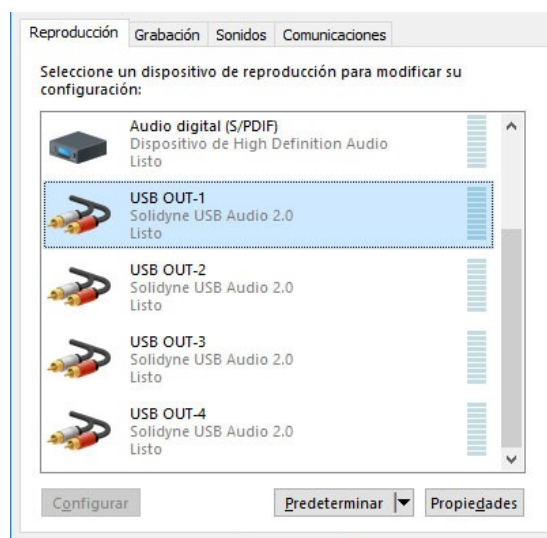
Reproducción Grabación Sonidos Comunicaciones

Seleccione un dispositivo de reproducción para modificar su configuración:

Audio digital (S/PDIF)
Dispositivo de High Definition Audio
Listo

USB OUT-1
Solidyne USB Audio 2.0
Listo

USB OUT-2
Solidyne USB Audio 2.0
Listo

USB OUT-3
Solidyne USB Audio 2.0
Listo

USB OUT-4
Solidyne USB Audio 2.0
Listo

Configurar Predeterminar Propiedades